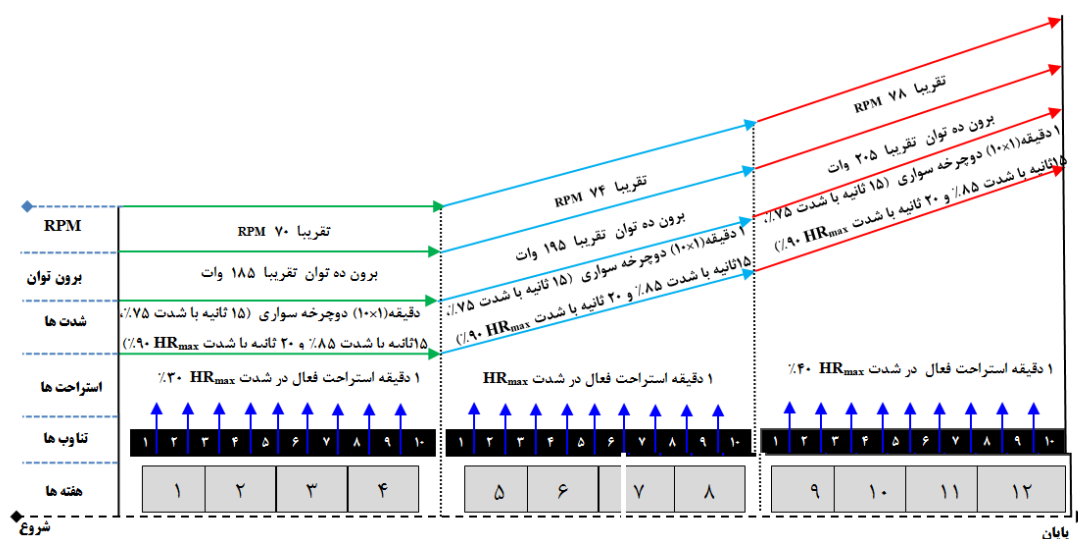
RPM
برون توان
شدت ها
استراحت ها
تناوب ها
هفته ها
شروع
پایان

تقریبا ۷۰ RPM
برون ده توان تقریبا ۱۸۵ وات
دقیقه(۱۰×۱) دوچرخه سواری (۱۵ ثانیه با شدت ۷۵٪، ۱۵ثانیه با شدت ۸۵٪ و ۲۰ ثانیه با شدت $HR_{max}$ ۹۰٪)
۱ دقیقه استراحت فعال در شدت $HR_{max}$ ۳۰٪

تقریبا ۷۴ RPM
برون ده توان تقریبا ۱۹۵ وات
۱ دقیقه(۱۰×۱) دوچرخه سواری (۱۵ ثانیه با شدت ۷۵٪، ۱۵ثانیه با شدت ۸۵٪ و ۲۰ ثانیه با شدت $HR_{max}$ ۹۰٪)
۱ دقیقه استراحت فعال در شدت $HR_{max}$

تقریبا ۷۸ RPM
برون ده توان تقریبا ۲۰۵ وات
۱ دقیقه(۱۰×۱) دوچرخه سواری (۱۵ ثانیه با شدت ۷۵٪، ۱۵ثانیه با شدت ۸۵٪ و ۲۰ ثانیه با شدت $HR_{max}$ ۹۰٪)
۱ دقیقه استراحت فعال در شدت $HR_{max}$ ۴۰٪

۱ ۲ ۳ ۴ ۵ ۶ ۷ ۸ ۹ ۱۰
۱ ۲ ۳ ۴ ۵ ۶ ۷ ۸ ۹ ۱۰
۱ ۲ ۳ ۴ ۵ ۶ ۷ ۸ ۹ ۱۰

۱ ۲ ۳ ۴
۵ ۶ ۷ ۸
۹ ۱۰ ۱۱ ۱۲